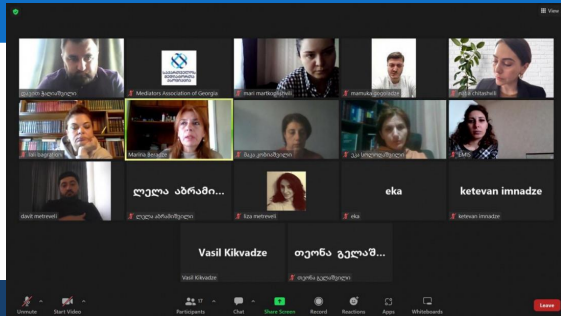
View

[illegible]

Mediators Association of Georgia

mari markozashvili

mamuka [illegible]

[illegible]

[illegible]

Marina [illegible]

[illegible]

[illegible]

EMS

davit metreveli

ლელა აბრამი...

ლელა აბრამიშვილი

liza metreveli

eka

eka

ketevan imnadze

ketevan imnadze

Vasil Kikvadze

Vasil Kikvadze

თეონა გელაშ...

თეონა გელაშვილი

Unmute

Start Video

Participants

Chat

Share Screen

Record

Reactions

Apps

Whiteboards

Leave